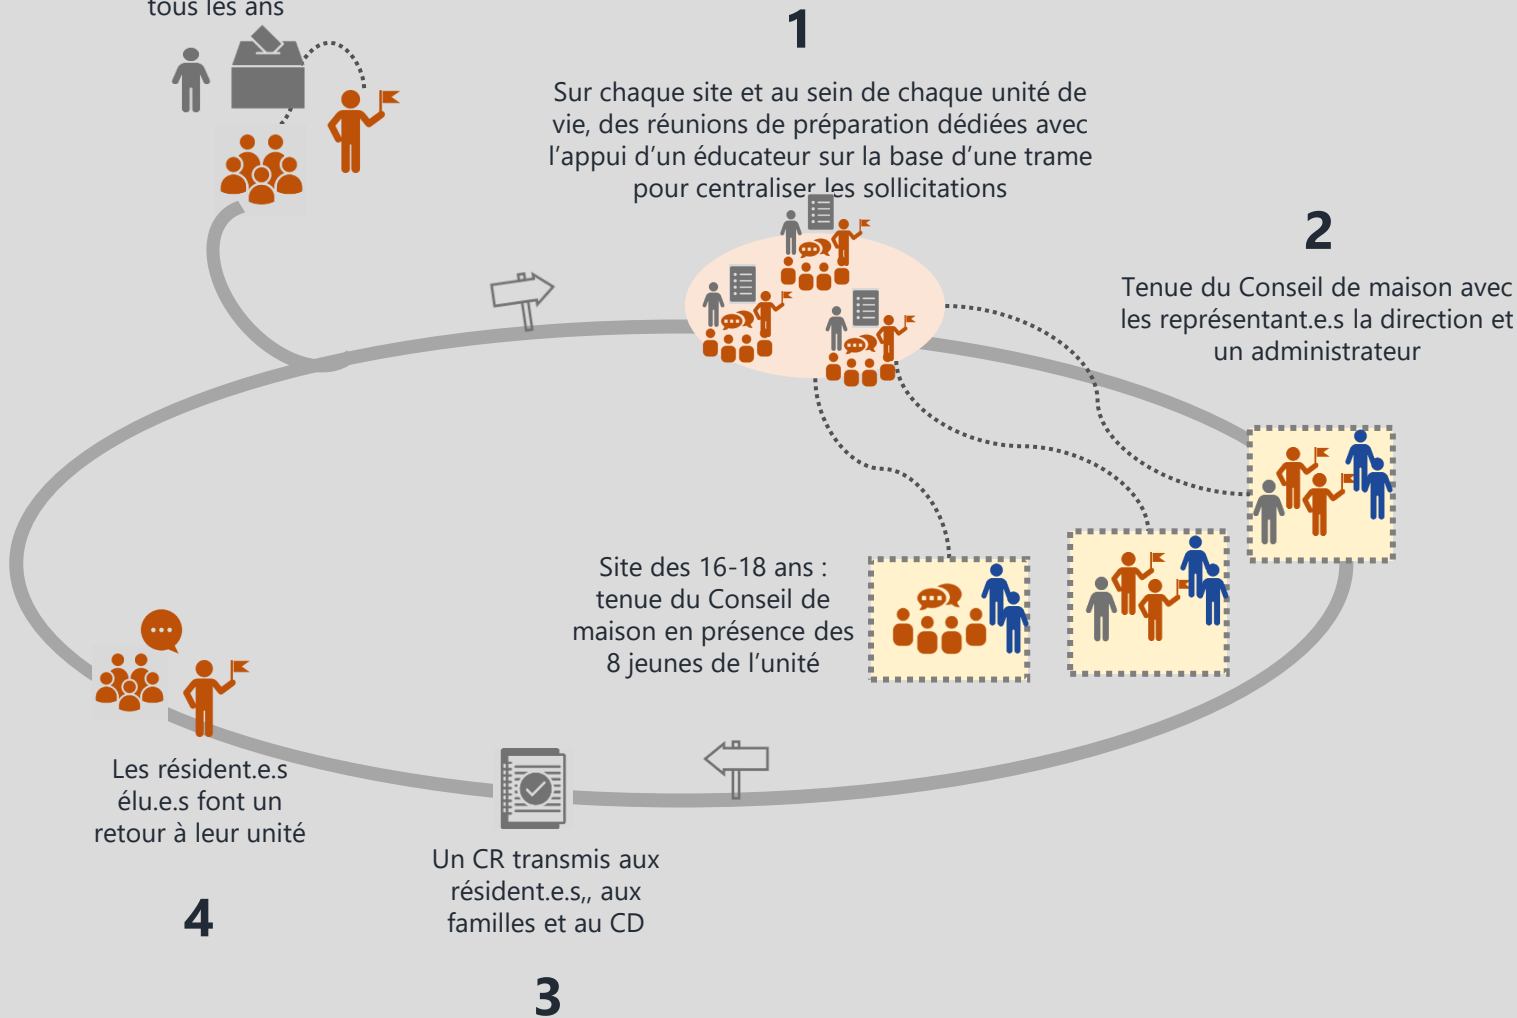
tous les ans

1

Sur chaque site et au sein de chaque unité de vie, des réunions de préparation dédiées avec l'appui d'un éducateur sur la base d'une trame pour centraliser les sollicitations

2

Tenue du Conseil de maison avec les représentant.e.s la direction et un administrateur

Site des 16-18 ans : tenue du Conseil de maison en présence des 8 jeunes de l'unité

Les résident.e.s élu.e.s font un retour à leur unité

4

Un CR transmis aux résident.e.s,, aux familles et au CD

3